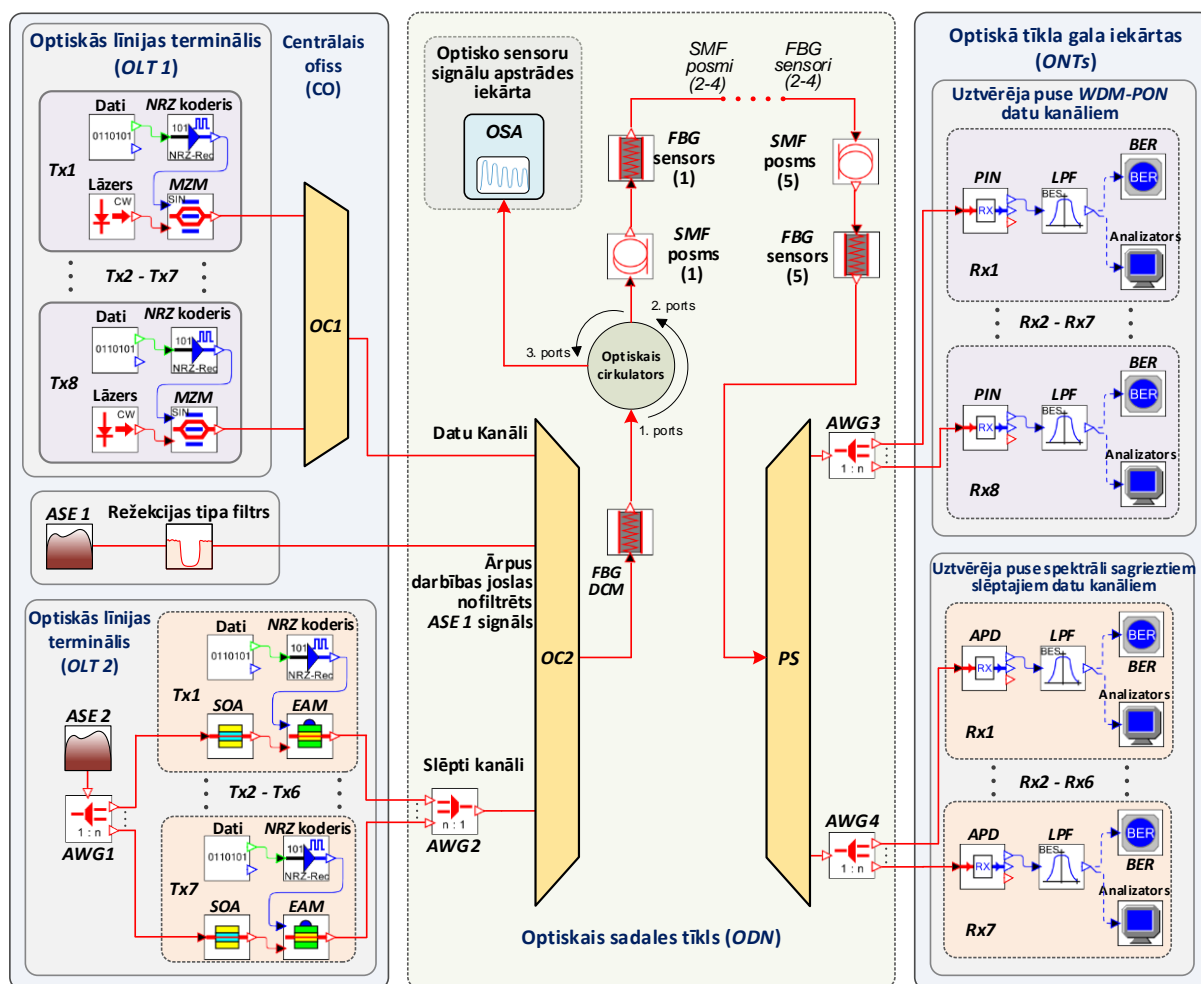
Optiskās līnijas terminālis (OLT 1)

Centrālais ofiss (CO)

Dati
0110101
NRZ koderis
101
NRZ-Rect
Tx1
Lāzers
CW
MZM
SIN

Tx2 - Tx7

Dati
0110101
NRZ koderis
101
NRZ-Rect
Tx8
Lāzers
CW
MZM
SIN

OC1

ASE 1
Režekcijas tipa filtrs

Optiskās līnijas terminālis (OLT 2)

Dati
0110101
NRZ koderis
101
NRZ-Rect
Tx1
SOA
EAM
ASE 2

Tx2 - Tx6

AWG1
1 : n

Dati
0110101
NRZ koderis
101
NRZ-Rect
Tx7
SOA
EAM

Optisko sensoru signālu apstrādes iekārta
OSA

SMF posmi (2-4)
FBG sensori (2-4)

FBG sensors (1)
SMF posms (1)
SMF posms (5)
FBG sensors (5)

2. ports
3. ports
Optiskais cirkulators
1. ports

Datu Kanāli
Ārpus darbības joslas nofiltrēts ASE 1 signāls
FBG DCM
OC2
PS
Slēpti kanāli
n : 1
AWG2

Optiskais sadales tīkls (ODN)

Optiskā tīkla gala iekārtas (ONTs)

Uztvērēja puse WDM-PON datu kanāliem
PIN
RX
LPF
BES
BER
Analizators
Rx1

Rx2 - Rx7

AWG3
1 : n
PIN
RX
LPF
BES
BER
Analizators
Rx8

Uztvērēja puse spektrāli sagrieztiem slēptajiem datu kanāliem
APD
RX
LPF
BES
BER
Analizators
Rx1

Rx2 - Rx6

AWG4
1 : n
APD
RX
LPF
BES
BER
Analizators
Rx7